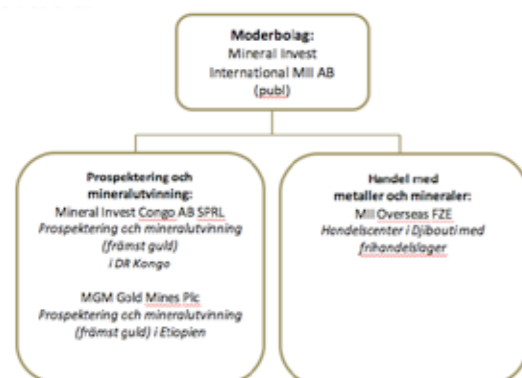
**Moderbolag:**
Mineral Invest International MII AB (publ)

**Prospektering och mineralutvinning:**
Mineral Invest Congo AB SPRL
*Prospektering och mineralutvinning (främst guld)*
*i DR Kongo*

MGM Gold Mines Plc
*Prospektering och mineralutvinning (främst guld) i Etiopien*

**Handel med metaller och mineraler:**
MII Overseas FZE
*Handelscenter i Djibouti med frihandelslager*